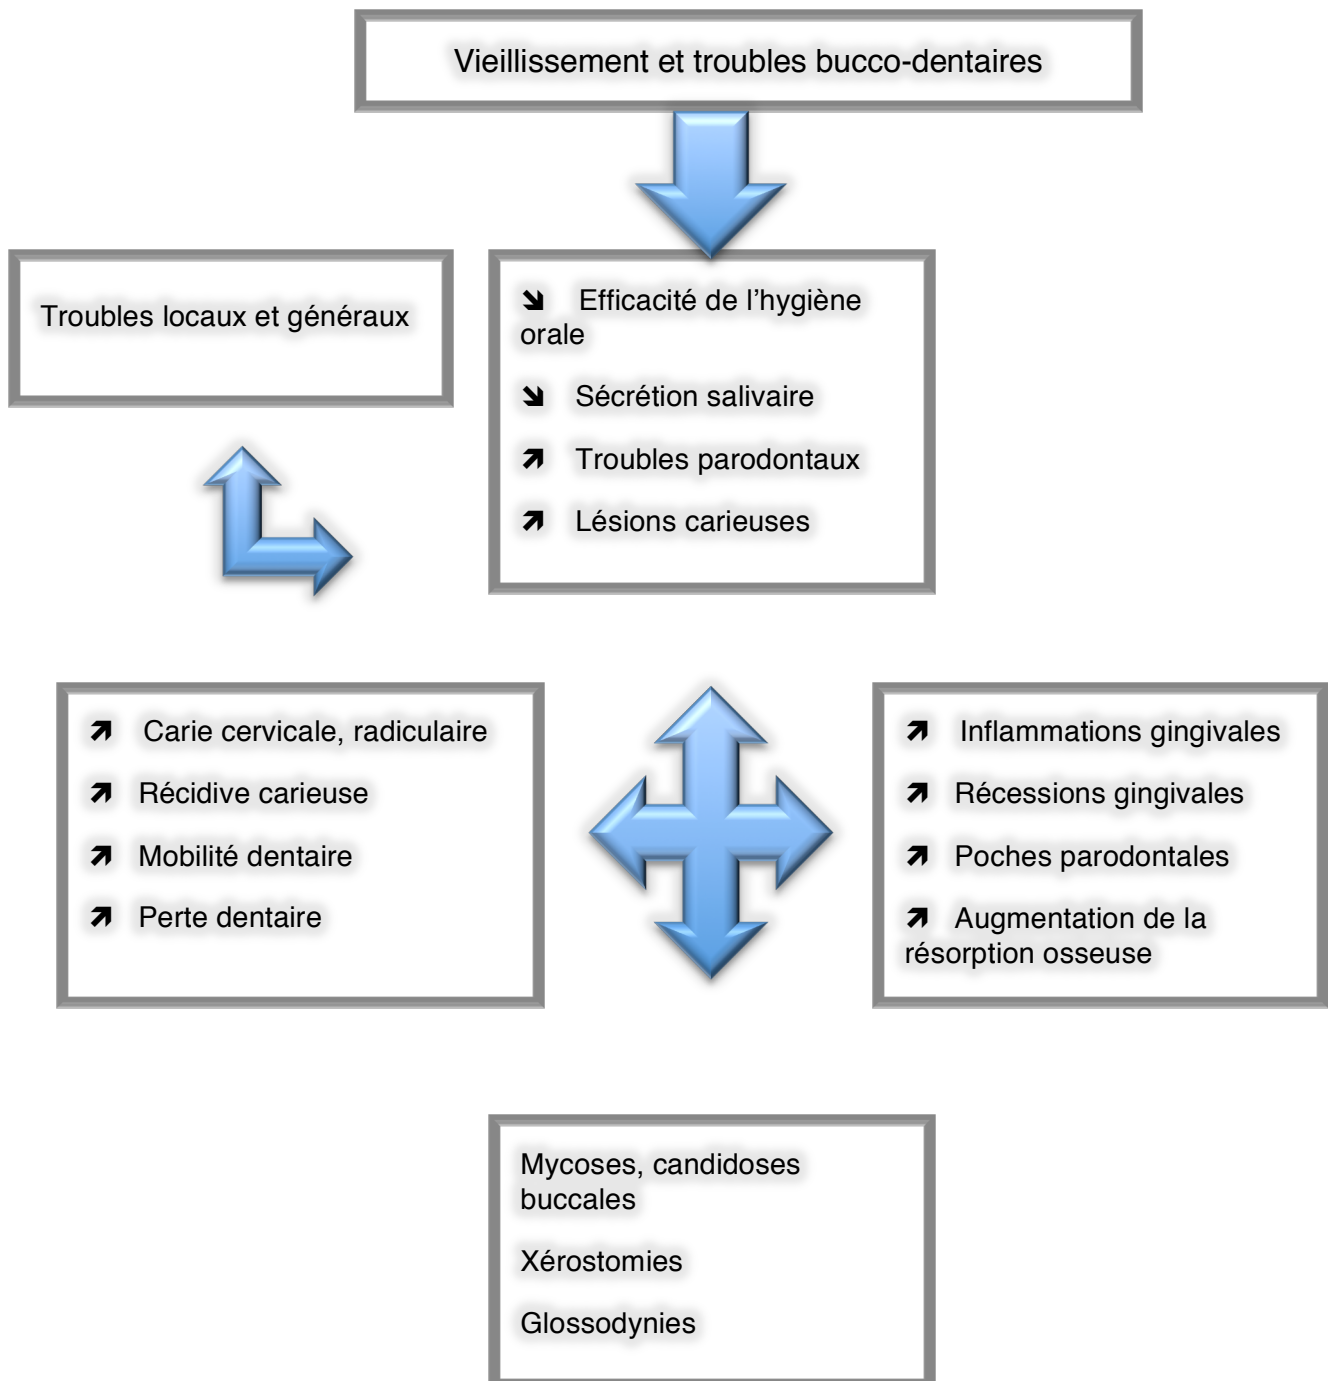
Vieillissement et troubles bucco-dentaires

Troubles locaux et généraux

↘ Efficacité de l’hygiène orale

↘ Sécrétion salivaire

↗ Troubles parodontaux

↗ Lésions carieuses

↗ Carie cervicale, radiculaire

↗ Récidive carieuse

↗ Mobilité dentaire

↗ Perte dentaire

↗ Inflammations gingivales

↗ Récessions gingivales

↗ Poches parodontales

↗ Augmentation de la résorption osseuse

Mycoses, candidoses buccales

Xérostomies

Glossodynies